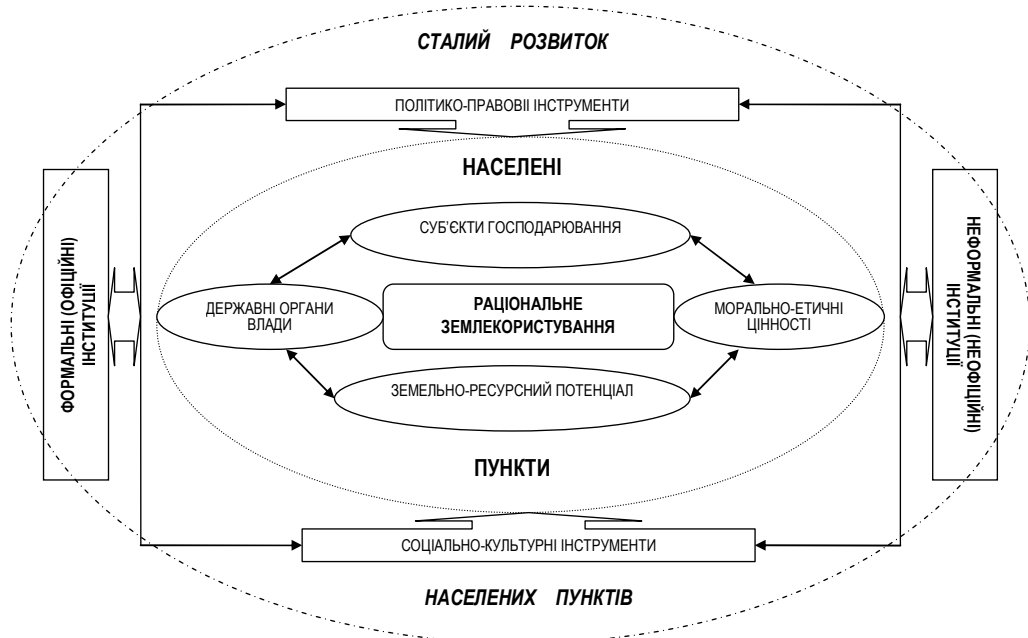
СТАЛИЙ РОЗВИТОК

ПОЛІТИКО-ПРАВОВІІ ІНСТРУМЕНТИ

НАСЕЛЕНІ

ФОРМАЛЬНІ (ОФІЦІЙНІ) ІНСТИТУЦІЇ

СУБ'ЄКТИ ГОСПОДАРЮВАННЯ

НЕФОРМАЛЬНІ (НЕОФІЦІЙНІ) ІНСТИТУЦІЇ

ДЕРЖАВНІ ОРГАНИ ВЛАДИ

РАЦІОНАЛЬНЕ ЗЕМЛЕКОРИСТУВАННЯ

МОРАЛЬНО-ЕТИЧНІ ЦІННОСТІ

ЗЕМЕЛЬНО-РЕСУРСНИЙ ПОТЕНЦІАЛ

ПУНКТИ

СОЦІАЛЬНО-КУЛЬТУРНІ ІНСТРУМЕНТИ

НАСЕЛЕНИХ ПУНКТІВ